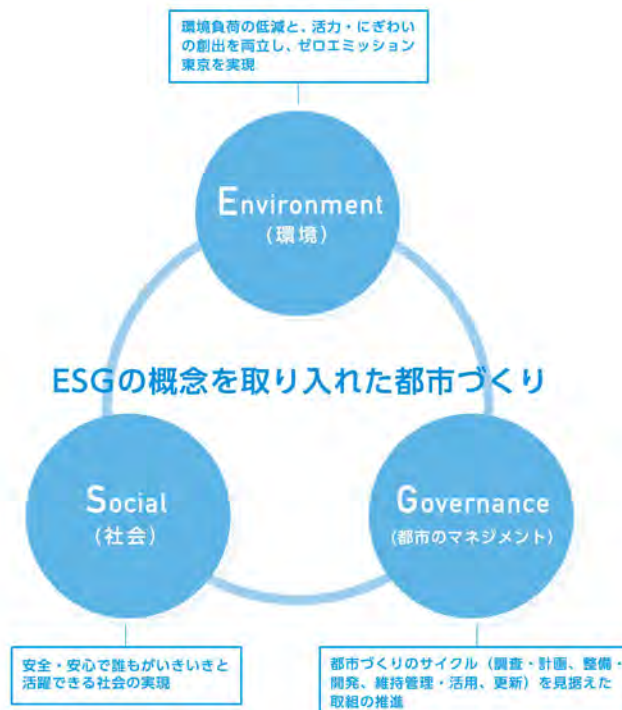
環境負荷の低減と、活力・にぎわいの創出を両立し、ゼロエミッション東京を実現

Environment
（環境）

ESGの概念を取り入れた都市づくり

Social
（社会）

Governance
（都市のマネジメント）

安全・安心で誰もがいきいきと活躍できる社会の実現

都市づくりのサイクル（調査・計画、整備・開発、維持管理・活用、更新）を見据えた取組の推進